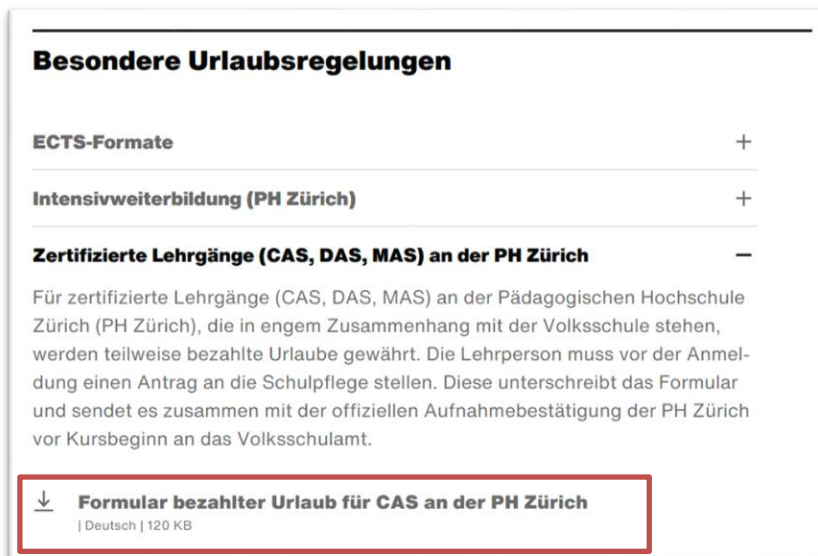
Besondere Urlaubsregelungen

ECTS-Formate +

Intensivweiterbildung (PH Zürich) +

Zertifizierte Lehrgänge (CAS, DAS, MAS) an der PH Zürich −

Für zertifizierte Lehrgänge (CAS, DAS, MAS) an der Pädagogischen Hochschule Zürich (PH Zürich), die in engem Zusammenhang mit der Volksschule stehen, werden teilweise bezahlte Urlaube gewährt. Die Lehrperson muss vor der Anmeldung einen Antrag an die Schulpflege stellen. Diese unterschreibt das Formular und sendet es zusammen mit der offiziellen Aufnahmebestätigung der PH Zürich vor Kursbeginn an das Volksschulamt.

Formular bezahlter Urlaub für CAS an der PH Zürich
| Deutsch | 120 KB